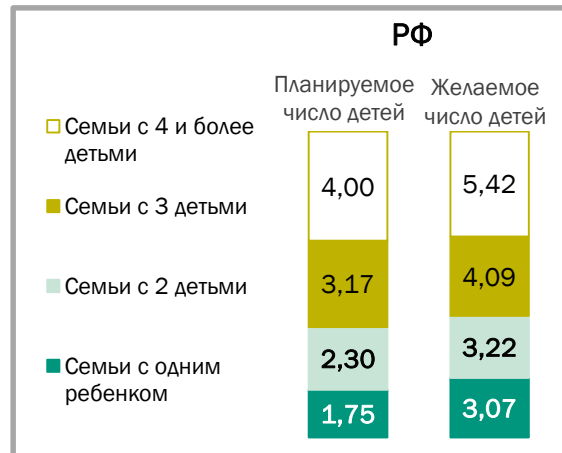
РФ

Планируемое число детей

Желаемое число детей

Семьи с 4 и более детьми

Семьи с 3 детьми

Семьи с 2 детьми

Семьи с одним ребенком

| Планируемое число детей | Желаемое число детей |
|---|---|
| 4,00 | 5,42 |
| 3,17 | 4,09 |
| 2,30 | 3,22 |
| 1,75 | 3,07 |